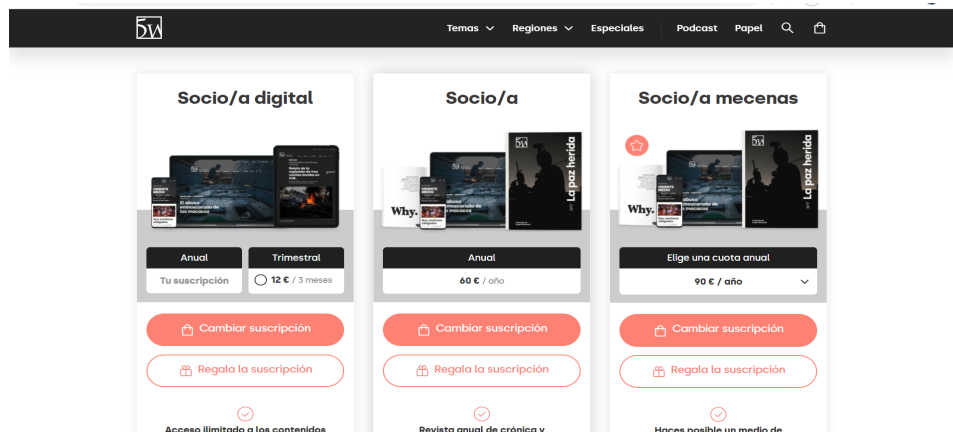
5W

Temas Regiones Especiales Podcast Papel

Socio/a digital

Anual
Tu suscripción

Trimestral
12 € / 3 meses

Cambiar suscripción

Regala la suscripción

Acceso ilimitado a los contenidos

Socio/a

Why.

La paz herida

Anual
60 € / año

Cambiar suscripción

Regala la suscripción

Revista anual de crónica y

Socio/a mecenas

Why.

La paz herida

Elige una cuota anual
90 € / año

Cambiar suscripción

Regala la suscripción

Haces posible un medio de